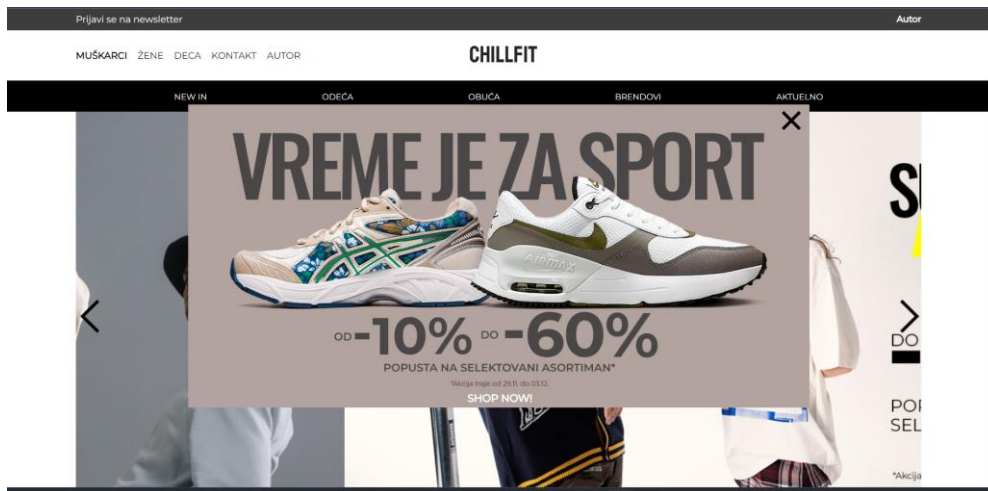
Prijavi se na newsletter

Autor

MUŠKARCI ŽENE DECA KONTAKT AUTOR

CHILLFIT

NEW IN ODEĆA OBUĆA BRENDOVI AKTUELNO

VREME JE ZA SPORT

OD -10% DO -60%

POPUSTA NA SELEKTOVANI ASORTIMAN*

*Akcija traje od 29.11. do 03.12.

SHOP NOW!

S

DO

POP

SEL

*Akcija